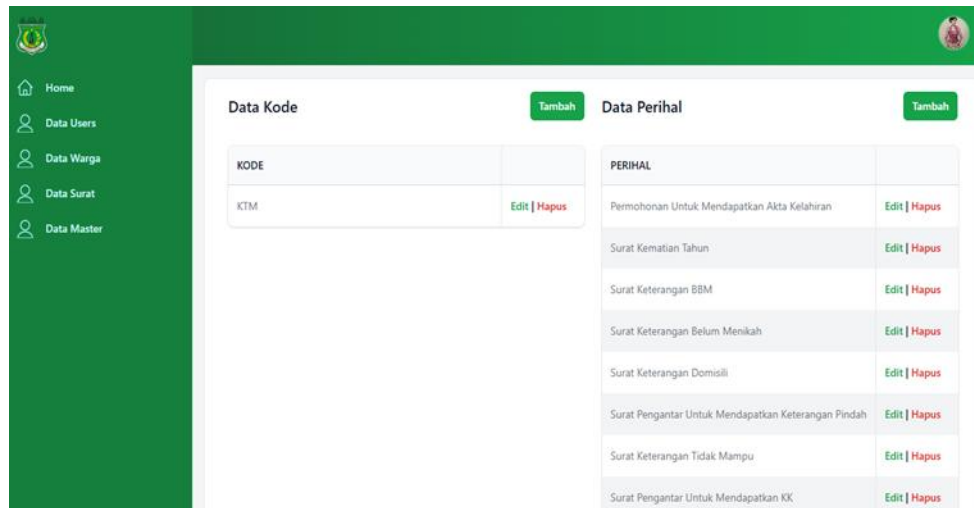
Home
Data Users
Data Warga
Data Surat
Data Master

Data Kode

Tambah

| KODE | |
|---|---|
| KTM | Edit \| Hapus |

Data Perihal

Tambah

| PERIHAL | |
|---|---|
| Permohonan Untuk Mendapatkan Akta Kelahiran | Edit \| Hapus |
| Surat Kematian Tahun | Edit \| Hapus |
| Surat Keterangan BBM | Edit \| Hapus |
| Surat Keterangan Belum Menikah | Edit \| Hapus |
| Surat Keterangan Domisili | Edit \| Hapus |
| Surat Pengantar Untuk Mendapatkan Keterangan Pindah | Edit \| Hapus |
| Surat Keterangan Tidak Mampu | Edit \| Hapus |
| Surat Pengantar Untuk Mendapatkan KK | Edit \| Hapus |